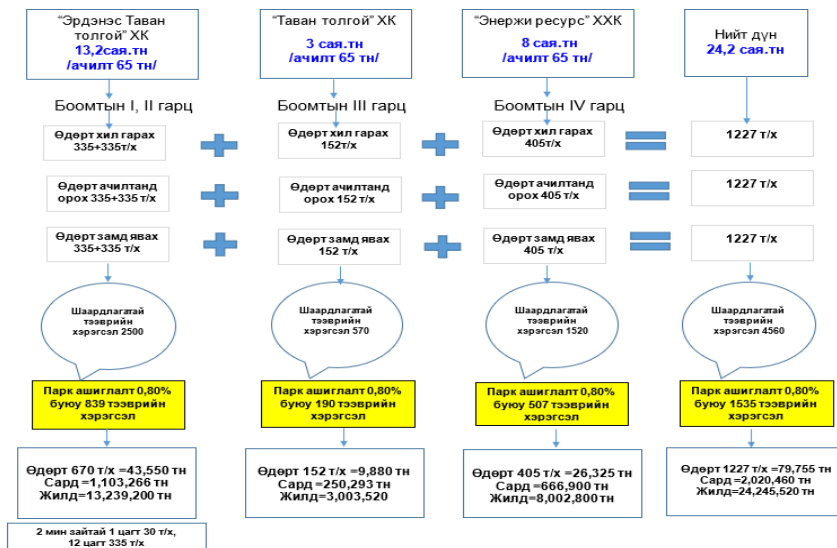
"Эрдэнэс Таван толгой" ХК
13,2сая.тн
/ачилт 65 тн/

"Таван толгой" ХК
3 сая.тн
/ачилт 65 тн/

"Энержи ресурс" ХХК
8 сая.тн
/ачилт 65 тн/

Нийт дүн
24,2 сая.тн

Боомтын I, II гарц

Боомтын III гарц

Боомтын IV гарц

Өдөрт хил гарах 335+335т/х

Өдөрт хил гарах 152т/х

Өдөрт хил гарах 405т/х

1227 т/х

Өдөрт ачилтанд орох 335+335 т/х

Өдөрт ачилтанд орох 152 т/х

Өдөрт ачилтанд орох 405 т/х

1227 т/х

Өдөрт замд явах 335+335 т/х

Өдөрт замд явах 152 т/х

Өдөрт замд явах 405 т/х

1227 т/х

Шаардлагатай тээврийн хэрэгсэл 2500

Шаардлагатай тээврийн хэрэгсэл 570

Шаардлагатай тээврийн хэрэгсэл 1520

Шаардлагатай тээврийн хэрэгсэл 4560

Парк ашиглалт 0,80% буюу 839 тээврийн хэрэгсэл

Парк ашиглалт 0,80% буюу 190 тээврийн хэрэгсэл

Парк ашиглалт 0,80% буюу 507 тээврийн хэрэгсэл

Парк ашиглалт 0,80% буюу 1535 тээврийн хэрэгсэл

Өдөрт 670 т/х =43,550 тн
Сард =1,103,266 тн
Жилд=13,239,200 тн

Өдөрт 152 т/х =9,880 тн
Сард =250,293 тн
Жилд=3,003,520

Өдөрт 405 т/х =26,325 тн
Сард =666,900 тн
Жилд=8,002,800 тн

Өдөрт 1227 т/х =79,755 тн
Сард=2,020,460 тн
Жилд=24,245,520 тн

2 мин зайтай 1 цагт 30 т/х, 12 цагт 335 т/х